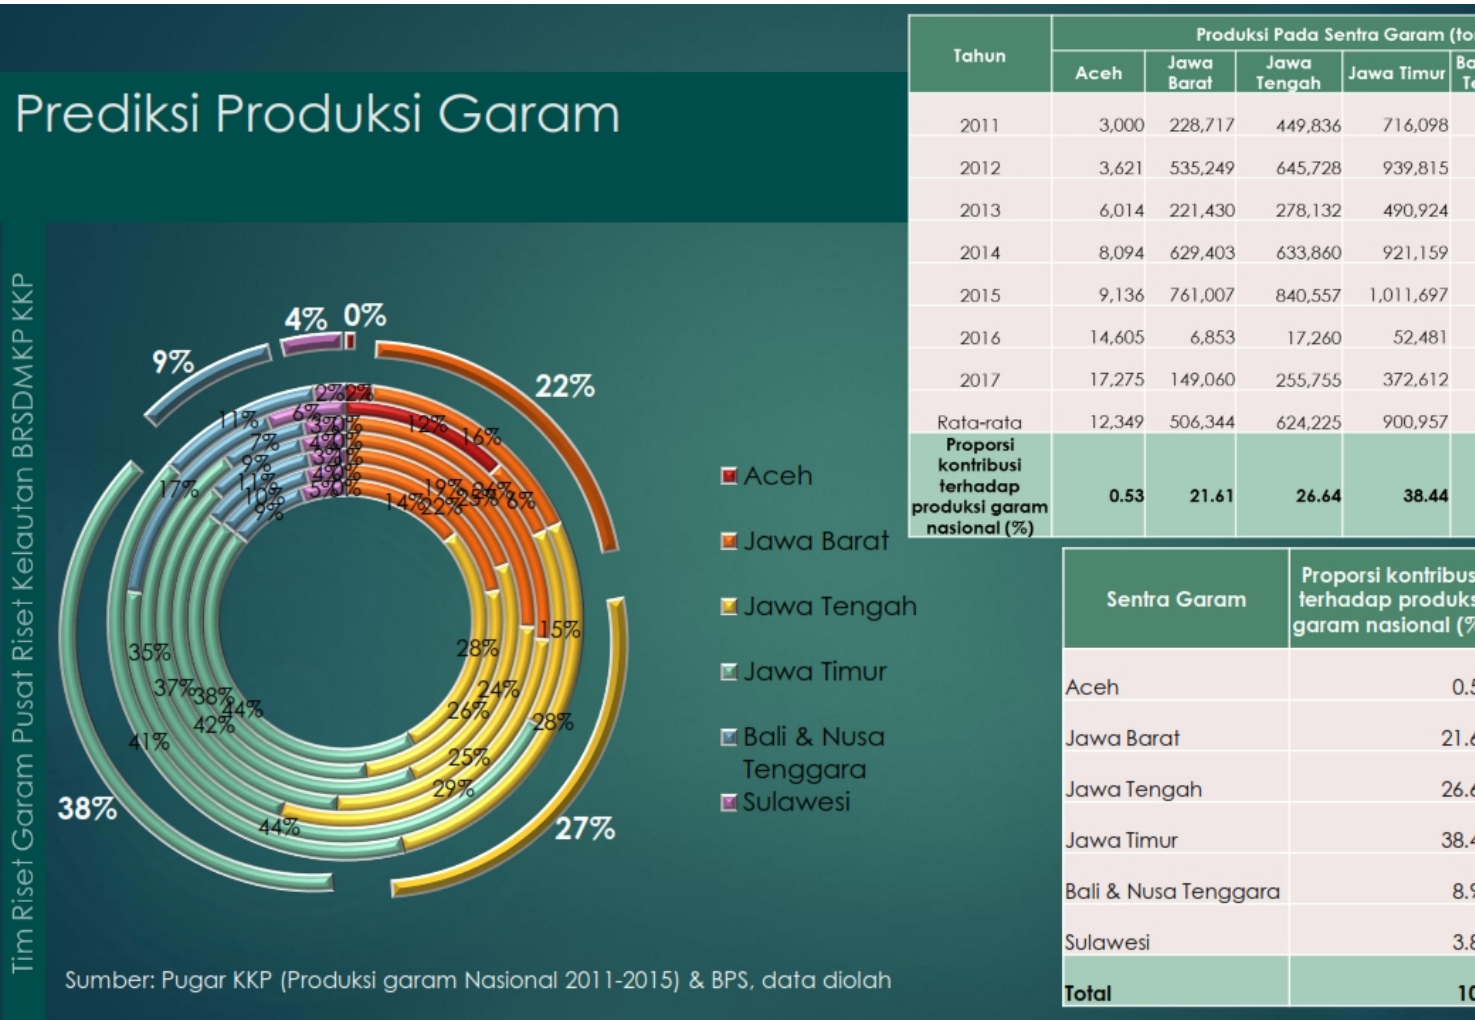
Prediksi Produksi Garam

Tim Riset Garam Pusat Riset Kelautan BRSDMKP KKP

4% 0%
9%
22%
2% 2% 2%
11% 6% 3% 0%
7% 4% 0%
9% 3% 0% 12% 16%
11% 4% 0%
17% 10% 5% 0%
9% 14% 22% 19% 24% 25% 8%
15%
35% 28%
37% 38% 44% 24%
42% 26% 28%
41%
25%
29%
38% 44%
27%

Aceh
Jawa Barat
Jawa Tengah
Jawa Timur
Bali & Nusa Tenggara
Sulawesi

| Tahun | Produksi Pada Sentra Garam (to | | | | |
|---|---|---|---|---|---|
| | Aceh | Jawa Barat | Jawa Tengah | Jawa Timur | Ba Te |
| 2011 | 3,000 | 228,717 | 449,836 | 716,098 | |
| 2012 | 3,621 | 535,249 | 645,728 | 939,815 | |
| 2013 | 6,014 | 221,430 | 278,132 | 490,924 | |
| 2014 | 8,094 | 629,403 | 633,860 | 921,159 | |
| 2015 | 9,136 | 761,007 | 840,557 | 1,011,697 | |
| 2016 | 14,605 | 6,853 | 17,260 | 52,481 | |
| 2017 | 17,275 | 149,060 | 255,755 | 372,612 | |
| Rata-rata | 12,349 | 506,344 | 624,225 | 900,957 | |
| Proporsi kontribusi terhadap produksi garam nasional (%) | 0.53 | 21.61 | 26.64 | 38.44 | |

| Sentra Garam | Proporsi kontribus terhadap produks garam nasional (% |
|---|---|
| Aceh | 0.5 |
| Jawa Barat | 21.6 |
| Jawa Tengah | 26.6 |
| Jawa Timur | 38.4 |
| Bali & Nusa Tenggara | 8.9 |
| Sulawesi | 3.8 |
| Total | 10 |

Sumber: Pugar KKP (Produksi garam Nasional 2011-2015) & BPS, data diolah